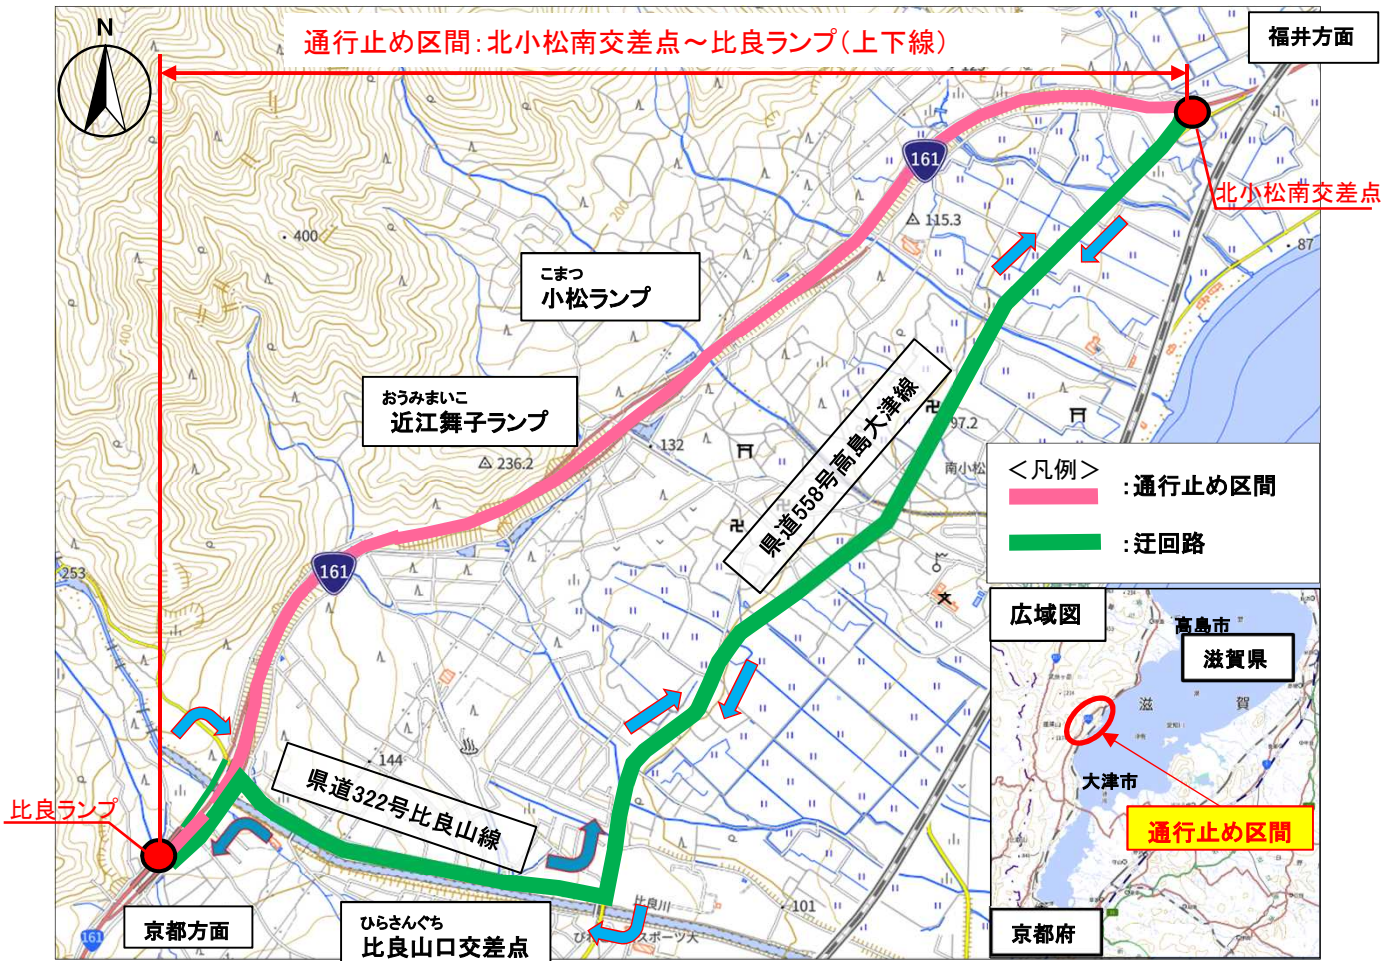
N

通行止め区間：北小松南交差点～比良ランプ（上下線）

福井方面

161

北小松南交差点

115.3

87

400

こまつ
小松ランプ

おうみまいこ
近江舞子ランプ

県道558号高島大津線

132

236.2

97.2

南小松

＜凡例＞
：通行止め区間
：迂回路

253

161

広域図

高島市

滋賀県

滋

賀

大津市

通行止め区間

144

県道322号比良山線

比良ランプ

京都方面

ひらさんぐち
比良山口交差点

比良川

101

京都府

161